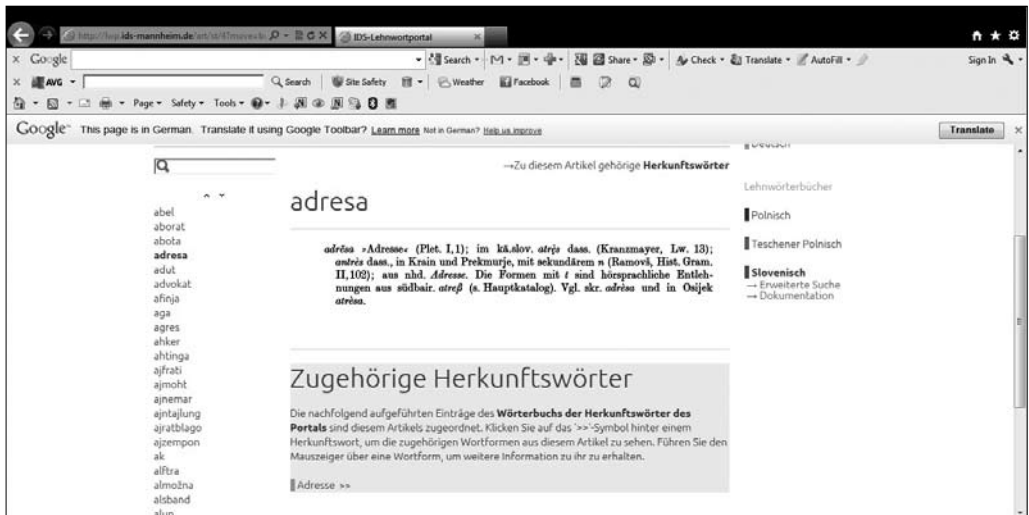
http://lwp.ids-mannheim.de/art/sl/4?move=b IDS-Lehnwortportal

Google Search Share Check Translate AutoFill Sign In
AVG Search Site Safety Weather Facebook
Page Safety Tools

Google This page is in German. Translate it using Google Toolbar? Learn more Not in German? Help us improve Translate

→Zu diesem Artikel gehörige **Herkunftswörter**

adresa

adrēsa »Adresse« (Plet. I, 1); im kä.slov. atrę̄s dass. (Kranzmayer, Lw. 13); antrès dass., in Krain und Prekmurje, mit sekundärem n (Ramovš, Hist. Gram. II, 102); aus nhd. Adresse. Die Formen mit t sind hörsprachliche Entlehnungen aus südbair. atreß (s. Hauptkatalog). Vgl. skr. adrèsa und in Osijek atrèsa.

Zugehörige Herkunftswörter

Die nachfolgend aufgeführten Einträge des **Wörterbuchs der Herkunftswörter des Portals** sind diesem Artikels zugeordnet. Klicken Sie auf das '>>'-Symbol hinter einem Herkunftswort, um die zugehörigen Wortformen aus diesem Artikel zu sehen. Führen Sie den Mauszeiger über eine Wortform, um weitere Information zu ihr zu erhalten.

Adresse >>

abel
aborat
abota
**adresa**
adut
advokat
afinja
aga
agres
ahker
ahtinga
ajfrati
ajmoht
ajnemar
ajntajlung
ajratblago
ajzempon
ak
alftra
almožna
alsband
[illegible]

Deutsch
Lehnwörterbücher
Polnisch
Teschener Polnisch
**Slovenisch**
→ Erweiterte Suche
→ Dokumentation